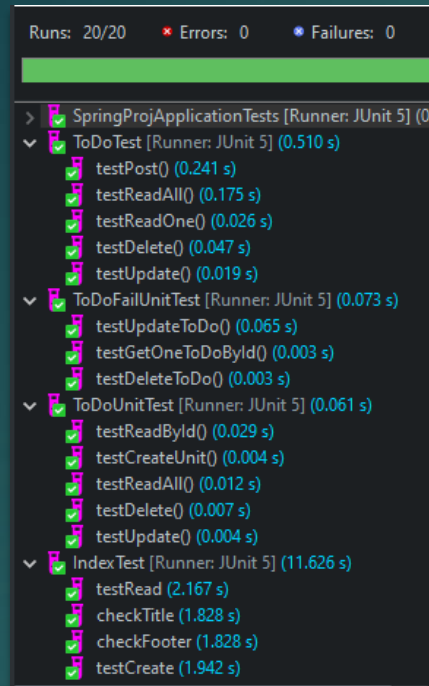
Runs: 20/20 Errors: 0 Failures: 0

SpringProjApplicationTests [Runner: JUnit 5] (0
ToDoTest [Runner: JUnit 5] (0.510 s)
testPost() (0.241 s)
testReadAll() (0.175 s)
testReadOne() (0.026 s)
testDelete() (0.047 s)
testUpdate() (0.019 s)
ToDoFailUnitTest [Runner: JUnit 5] (0.073 s)
testUpdateToDo() (0.065 s)
testGetOneToDoById() (0.003 s)
testDeleteToDo() (0.003 s)
ToDoUnitTest [Runner: JUnit 5] (0.061 s)
testReadById() (0.029 s)
testCreateUnit() (0.004 s)
testReadAll() (0.012 s)
testDelete() (0.007 s)
testUpdate() (0.004 s)
IndexTest [Runner: JUnit 5] (11.626 s)
testRead (2.167 s)
checkTitle (1.828 s)
checkFooter (1.828 s)
testCreate (1.942 s)